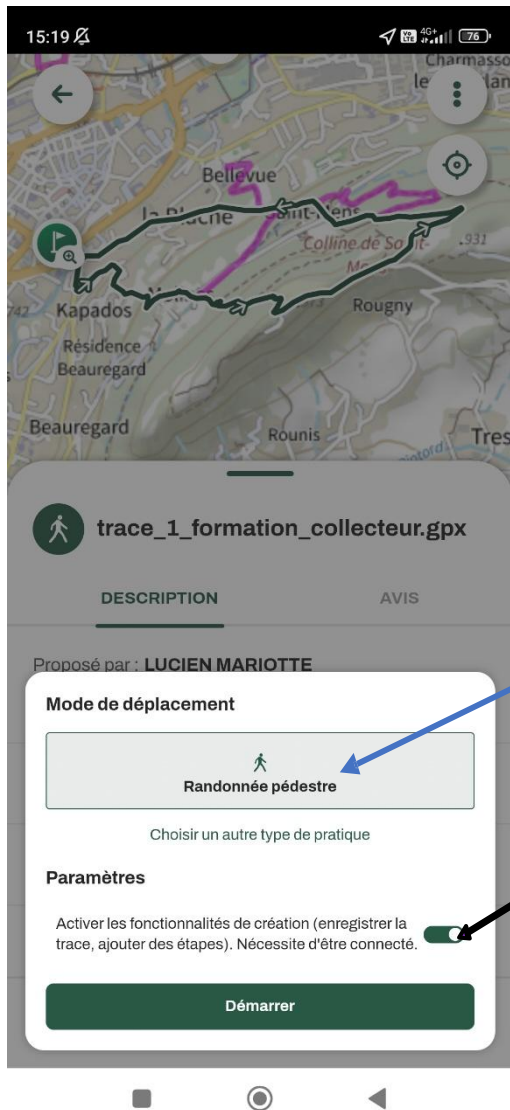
15:19

Charmasso
le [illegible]lan

Bellevue
La Placne
Saint-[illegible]
Colline de Saint-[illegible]
.931
742
Kapados
Rougny
Résidence Beauregard
Beauregard
Rounis
Tres

trace_1_formation_collecteur.gpx

DESCRIPTION
AVIS

Proposé par : LUCIEN MARIOTTE

Mode de déplacement

Randonnée pédestre

Choisir un autre type de pratique

Paramètres

Activer les fonctionnalités de création (enregistrer la trace, ajouter des étapes). Nécessite d'être connecté.

Démarrer